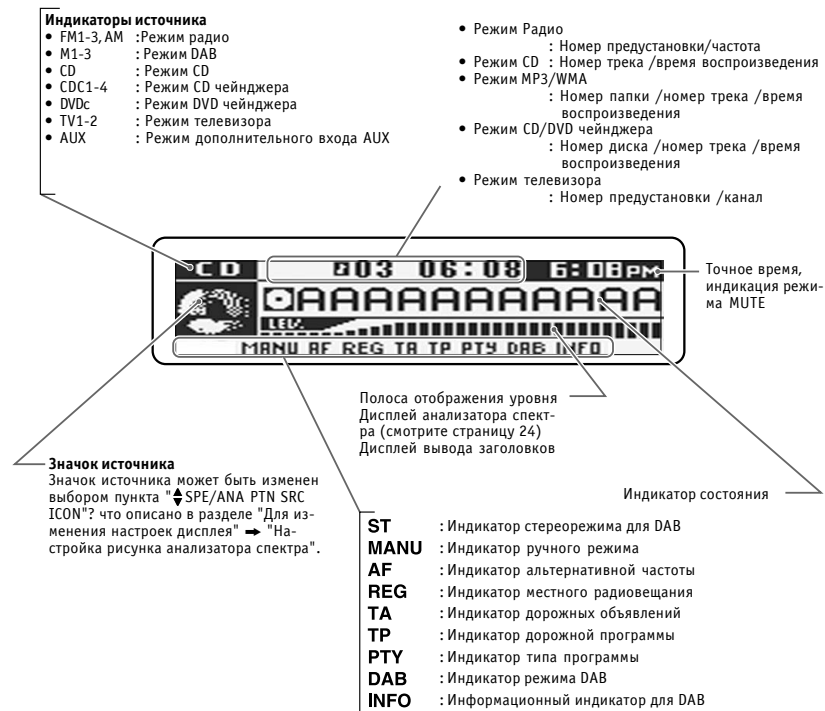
**Индикаторы источника**
- FM1-3, AM :Режим радио
- M1-3 : Режим DAB
- CD : Режим CD
- CDC1-4 : Режим CD чейнджера
- DVDc : Режим DVD чейнджера
- TV1-2 : Режим телевизора
- AUX : Режим дополнительного входа AUX

- Режим Радио
: Номер предустановки/частота
- Режим CD : Номер трека /время воспроизведения
- Режим MP3/WMA
: Номер папки /номер трека /время воспроизведения
- Режим CD/DVD чейнджера
: Номер диска /номер трека /время воспроизведения
- Режим телевизора
: Номер предустановки /канал

CD 003 06:08 6:08PM
AAAAAAAAAAA
LEV.
MANU AF REG TA TP PTY DAB INFO

Точное время, индикация режима MUTE

Полоса отображения уровня
Дисплей анализатора спектра (смотрите страницу 24)
Дисплей вывода заголовков

**Значок источника**
Значок источника может быть изменен выбором пункта "SPE/ANA PTN SRC ICON"? что описано в разделе "Для изменения настроек дисплея" ➡ "Настройка рисунка анализатора спектра".

Индикатор состояния

| | |
|---|---|
| **ST** | : Индикатор стереорежима для DAB |
| **MANU** | : Индикатор ручного режима |
| **AF** | : Индикатор альтернативной частоты |
| **REG** | : Индикатор местного радиовещания |
| **TA** | : Индикатор дорожных объявлений |
| **TP** | : Индикатор дорожной программы |
| **PTY** | : Индикатор типа программы |
| **DAB** | : Индикатор режима DAB |
| **INFO** | : Информационный индикатор для DAB |